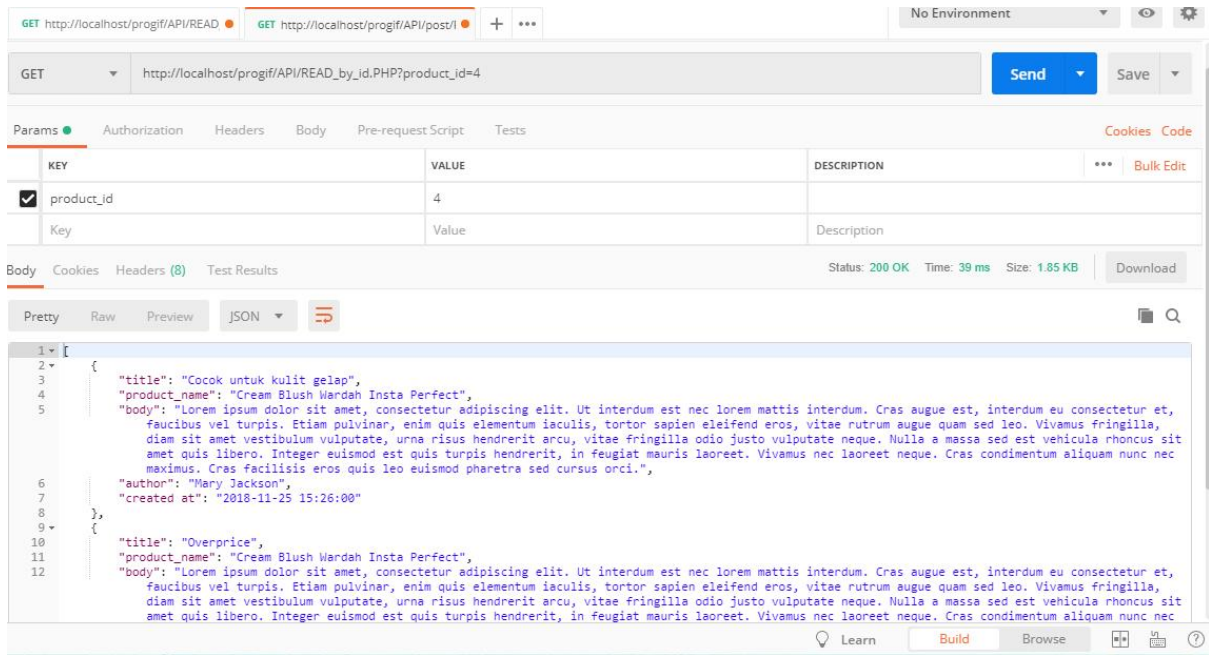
GET http://localhost/progif/API/READ_ GET http://localhost/progif/API/post/l + •••

No Environment

GET http://localhost/progif/API/READ_by_id.PHP?product_id=4

Send

Save

Params Authorization Headers Body Pre-request Script Tests

Cookies Code

| KEY | VALUE | DESCRIPTION | ••• Bulk Edit |
|---|---|---|---|
| product_id | 4 | | |
| Key | Value | Description | |

Body Cookies Headers (8) Test Results

Status: 200 OK Time: 39 ms Size: 1.85 KB

Download

Pretty Raw Preview JSON

1 [
2 {
3 "title": "Cocok untuk kulit gelap",
4 "product_name": "Cream Blush Wardah Insta Perfect",
5 "body": "Lorem ipsum dolor sit amet, consectetur adipiscing elit. Ut interdum est nec lorem mattis interdum. Cras augue est, interdum eu consectetur et, faucibus vel turpis. Etiam pulvinar, enim quis elementum iaculis, tortor sapien eleifend eros, vitae rutrum augue quam sed leo. Vivamus fringilla, diam sit amet vestibulum vulputate, urna risus hendrerit arcu, vitae fringilla odio justo vulputate neque. Nulla a massa sed est vehicula rhoncus sit amet quis libero. Integer euismod est quis turpis hendrerit, in feugiat mauris laoreet. Vivamus nec laoreet neque. Cras condimentum aliquam nunc nec maximus. Cras facilisis eros quis leo euismod pharetra sed cursus orci.",
6 "author": "Mary Jackson",
7 "created at": "2018-11-25 15:26:00"
8 },
9 {
10 "title": "Overprice",
11 "product_name": "Cream Blush Wardah Insta Perfect",
12 "body": "Lorem ipsum dolor sit amet, consectetur adipiscing elit. Ut interdum est nec lorem mattis interdum. Cras augue est, interdum eu consectetur et, faucibus vel turpis. Etiam pulvinar, enim quis elementum iaculis, tortor sapien eleifend eros, vitae rutrum augue quam sed leo. Vivamus fringilla, diam sit amet vestibulum vulputate, urna risus hendrerit arcu, vitae fringilla odio justo vulputate neque. Nulla a massa sed est vehicula rhoncus sit amet quis libero. Integer euismod est quis turpis hendrerit, in feugiat mauris laoreet. Vivamus nec laoreet neque. Cras condimentum aliquam nunc nec

Learn Build Browse